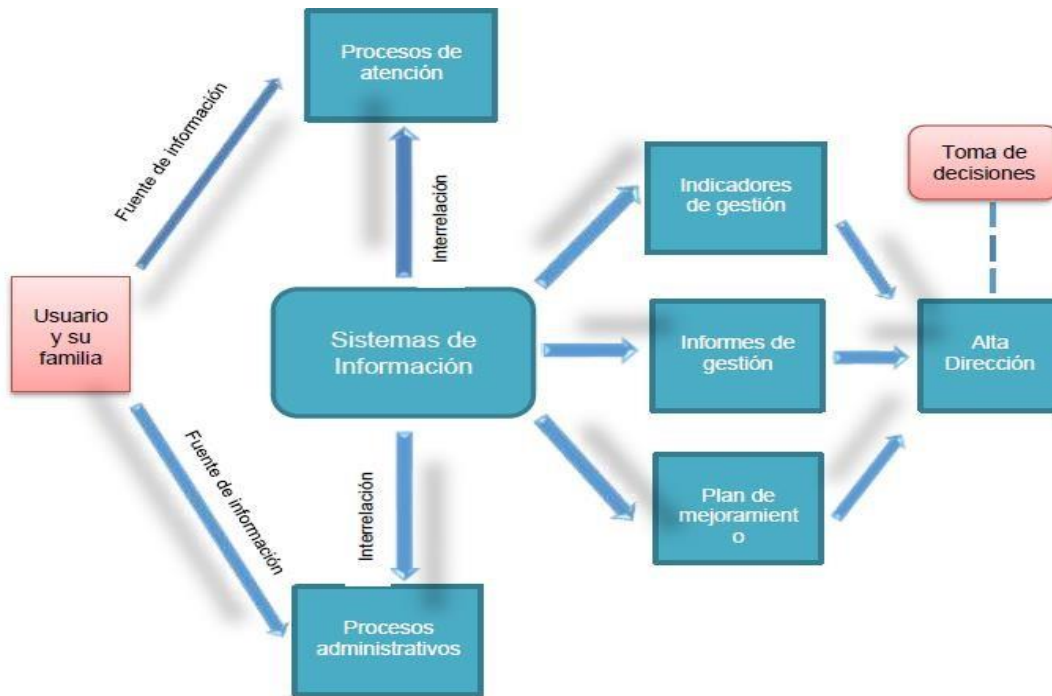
Procesos de atención

Fuente de información

Interrelación

Toma de decisiones

Indicadores de gestión

Usuario y su familia

Sistemas de Información

Informes de gestión

Alta Dirección

Fuente de información

Interrelación

Plan de mejoramient o

Procesos administrativos